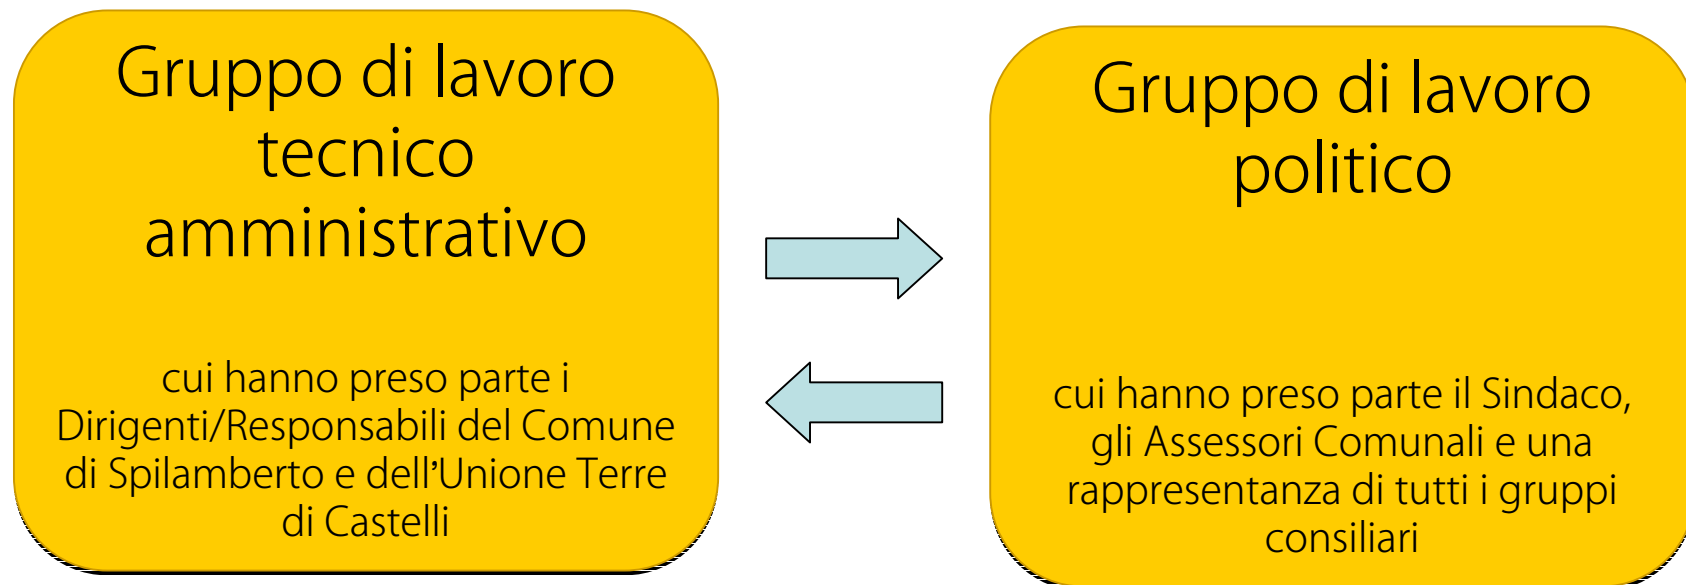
Gruppo di lavoro tecnico amministrativo

cui hanno preso parte i Dirigenti/Responsabili del Comune di Spilamberto e dell’Unione Terre di Castelli

Gruppo di lavoro politico

cui hanno preso parte il Sindaco, gli Assessori Comunali e una rappresentanza di tutti i gruppi consiliari